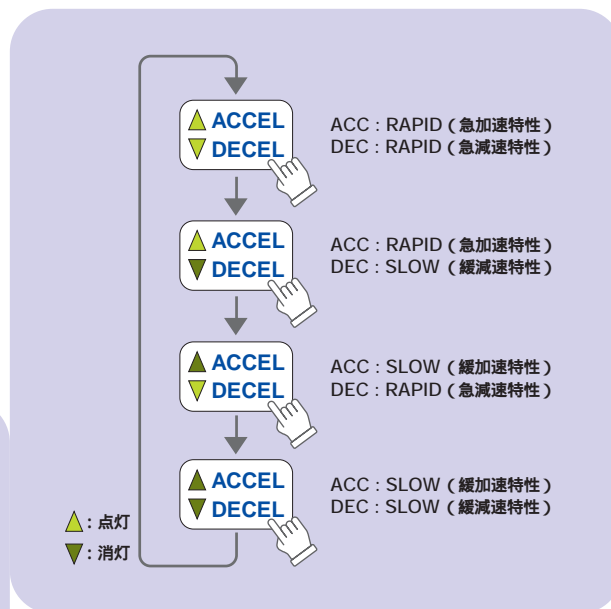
ACCEL
DECEL

ACC : RAPID（急加速特性）
DEC : RAPID（急減速特性）

ACCEL
DECEL

ACC : RAPID（急加速特性）
DEC : SLOW（緩減速特性）

ACCEL
DECEL

ACC : SLOW（緩加速特性）
DEC : RAPID（急減速特性）

ACCEL
DECEL

ACC : SLOW（緩加速特性）
DEC : SLOW（緩減速特性）

：点灯
：消灯